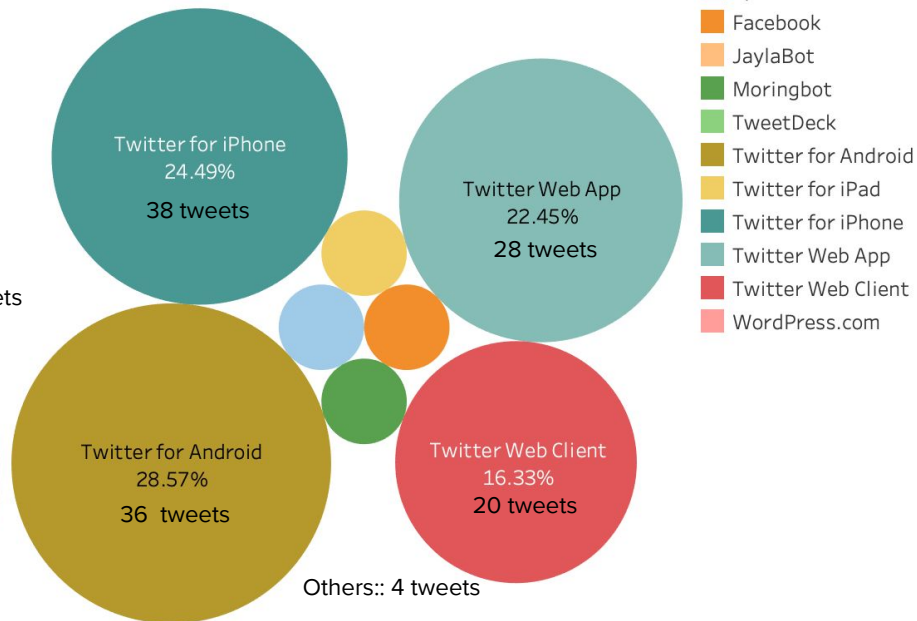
Twitter for iPhone
24.49%
38 tweets

Twitter Web App
22.45%
28 tweets

ets

Twitter for Android
28.57%
36 tweets

Twitter Web Client
16.33%
20 tweets

Others:: 4 tweets

Facebook
JaylaBot
Moringbot
TweetDeck
Twitter for Android
Twitter for iPad
Twitter for iPhone
Twitter Web App
Twitter Web Client
WordPress.com